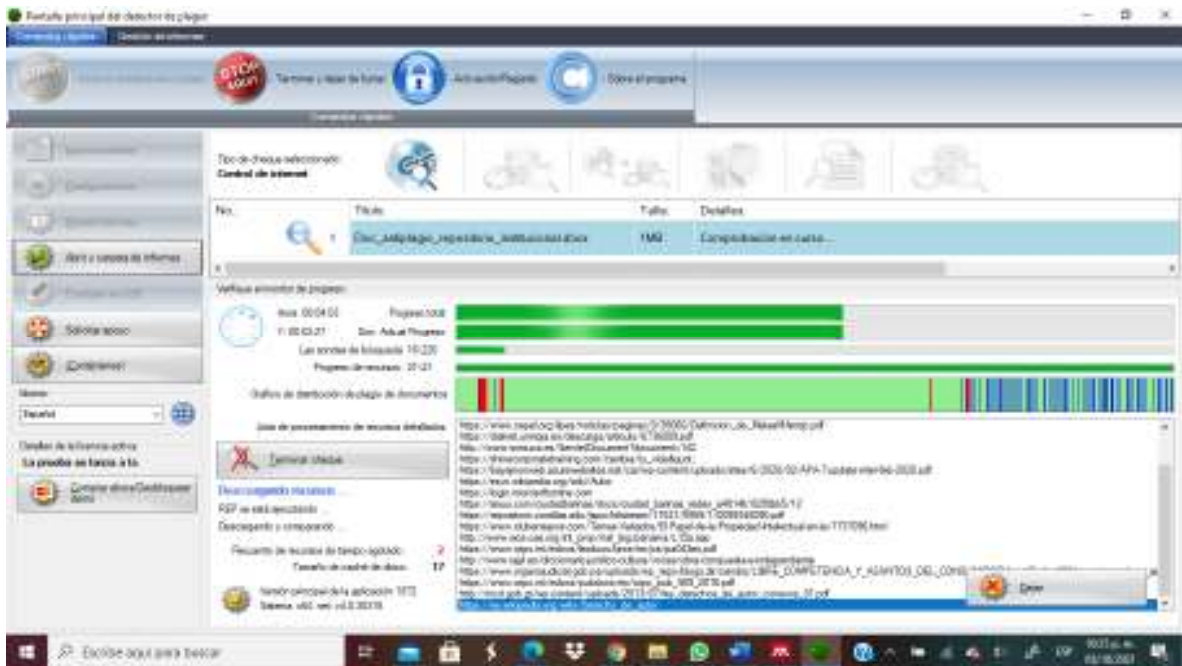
Pantalla principal del detector de plagio

Comandos rápidos | Gestión de informes

Terminar y dejar de funcionar | Activación/Registro | Sobre el programa

Comandos rápidos

Abrir y carpeta de informes

Solicitar apoyo

Comprar

Idioma
Español

Detalles de la licencia activa:
La prueba se lanza a ti.

Comprar ahora/Desbloquear demo

Tipo de cheque seleccionado:
Control de internet

| No. | Título | Tamaño | Detalles |
|---|---|---|---|
| 1 | Doc_antiplagio_repositorio_institucional.docx | 1MB | Comprobación en curso... |

Verifique el monitor de progreso:

Hora: 00:04:03 | Progreso total
1: 00:03:21 | Doc. Actual Progreso
Las fuentes de búsqueda: 19/220
Progreso de recursos: 37/37

Gráfico de distribución de plagio de documentos

Lista de procesamiento de recursos detallados:

Terminar cheque

Descargando recursos ...
PDF se está ejecutando ...
Descargando y comparando ...

Recuento de recursos de tiempo agotado: 2
Tamaño de caché de disco: 17

Versión principal de la aplicación: 1073
Sistema: x64, ver. v4.0.30319

https://www.nepal.org/libros/noticias/paginas/3/35000/Definicion_de_Plagio/Nepal.pdf
https://dialnet.unirioja.es/descarga/articulo/6736009.pdf
http://www.wiredcp.es/ServletDocument?document=182
https://thewritingmatchmaking.com/familias/to_intellect
https://keysjmoved.azurewebsites.net/wp-content/uploads/sites/5/2020/02/APA-7-update-interfax-2020.pdf
https://es.wikipedia.org/wiki/Autor
https://logo.nicoleoftonline.com
https://issuu.com/ciudadbarinas/docs/ciudad_barinas_video_w4014
https://repositorio.comillas.edu/xmlui/bitstream/11531/8868/1/TFG000408.pdf
https://www.clubensayos.com/Temas-Variados/El-Papel-de-la-Propiedad-Intelectual-en-el/1731096.html
http://www.scielo.org.mx/scielo.php?script=sci_arttext
http://www.sape.mt/edocs/lexbooks/periodicos/pub00es.pdf
http://www.sajf.es/documents/juridico-cultura/noticias/documentos/plagio/conceptos
https://www.mpania.ofcdn.gob.es/contenido/es_repo/blogs/de/camino/LISPE_COMPETENCIA_Y_ASUNTOS_DEL_CONS
https://www.sape.mt/edocs/publications/repo_pub_069_2016.pdf
https://mcd.gob.gt/wp-content/uploads/2013/07/ley_derechos_de_autor_conexos_07.pdf
https://es.wikipedia.org/wiki/Derecho_de_autor

Dejar

Escribe aquí para buscar